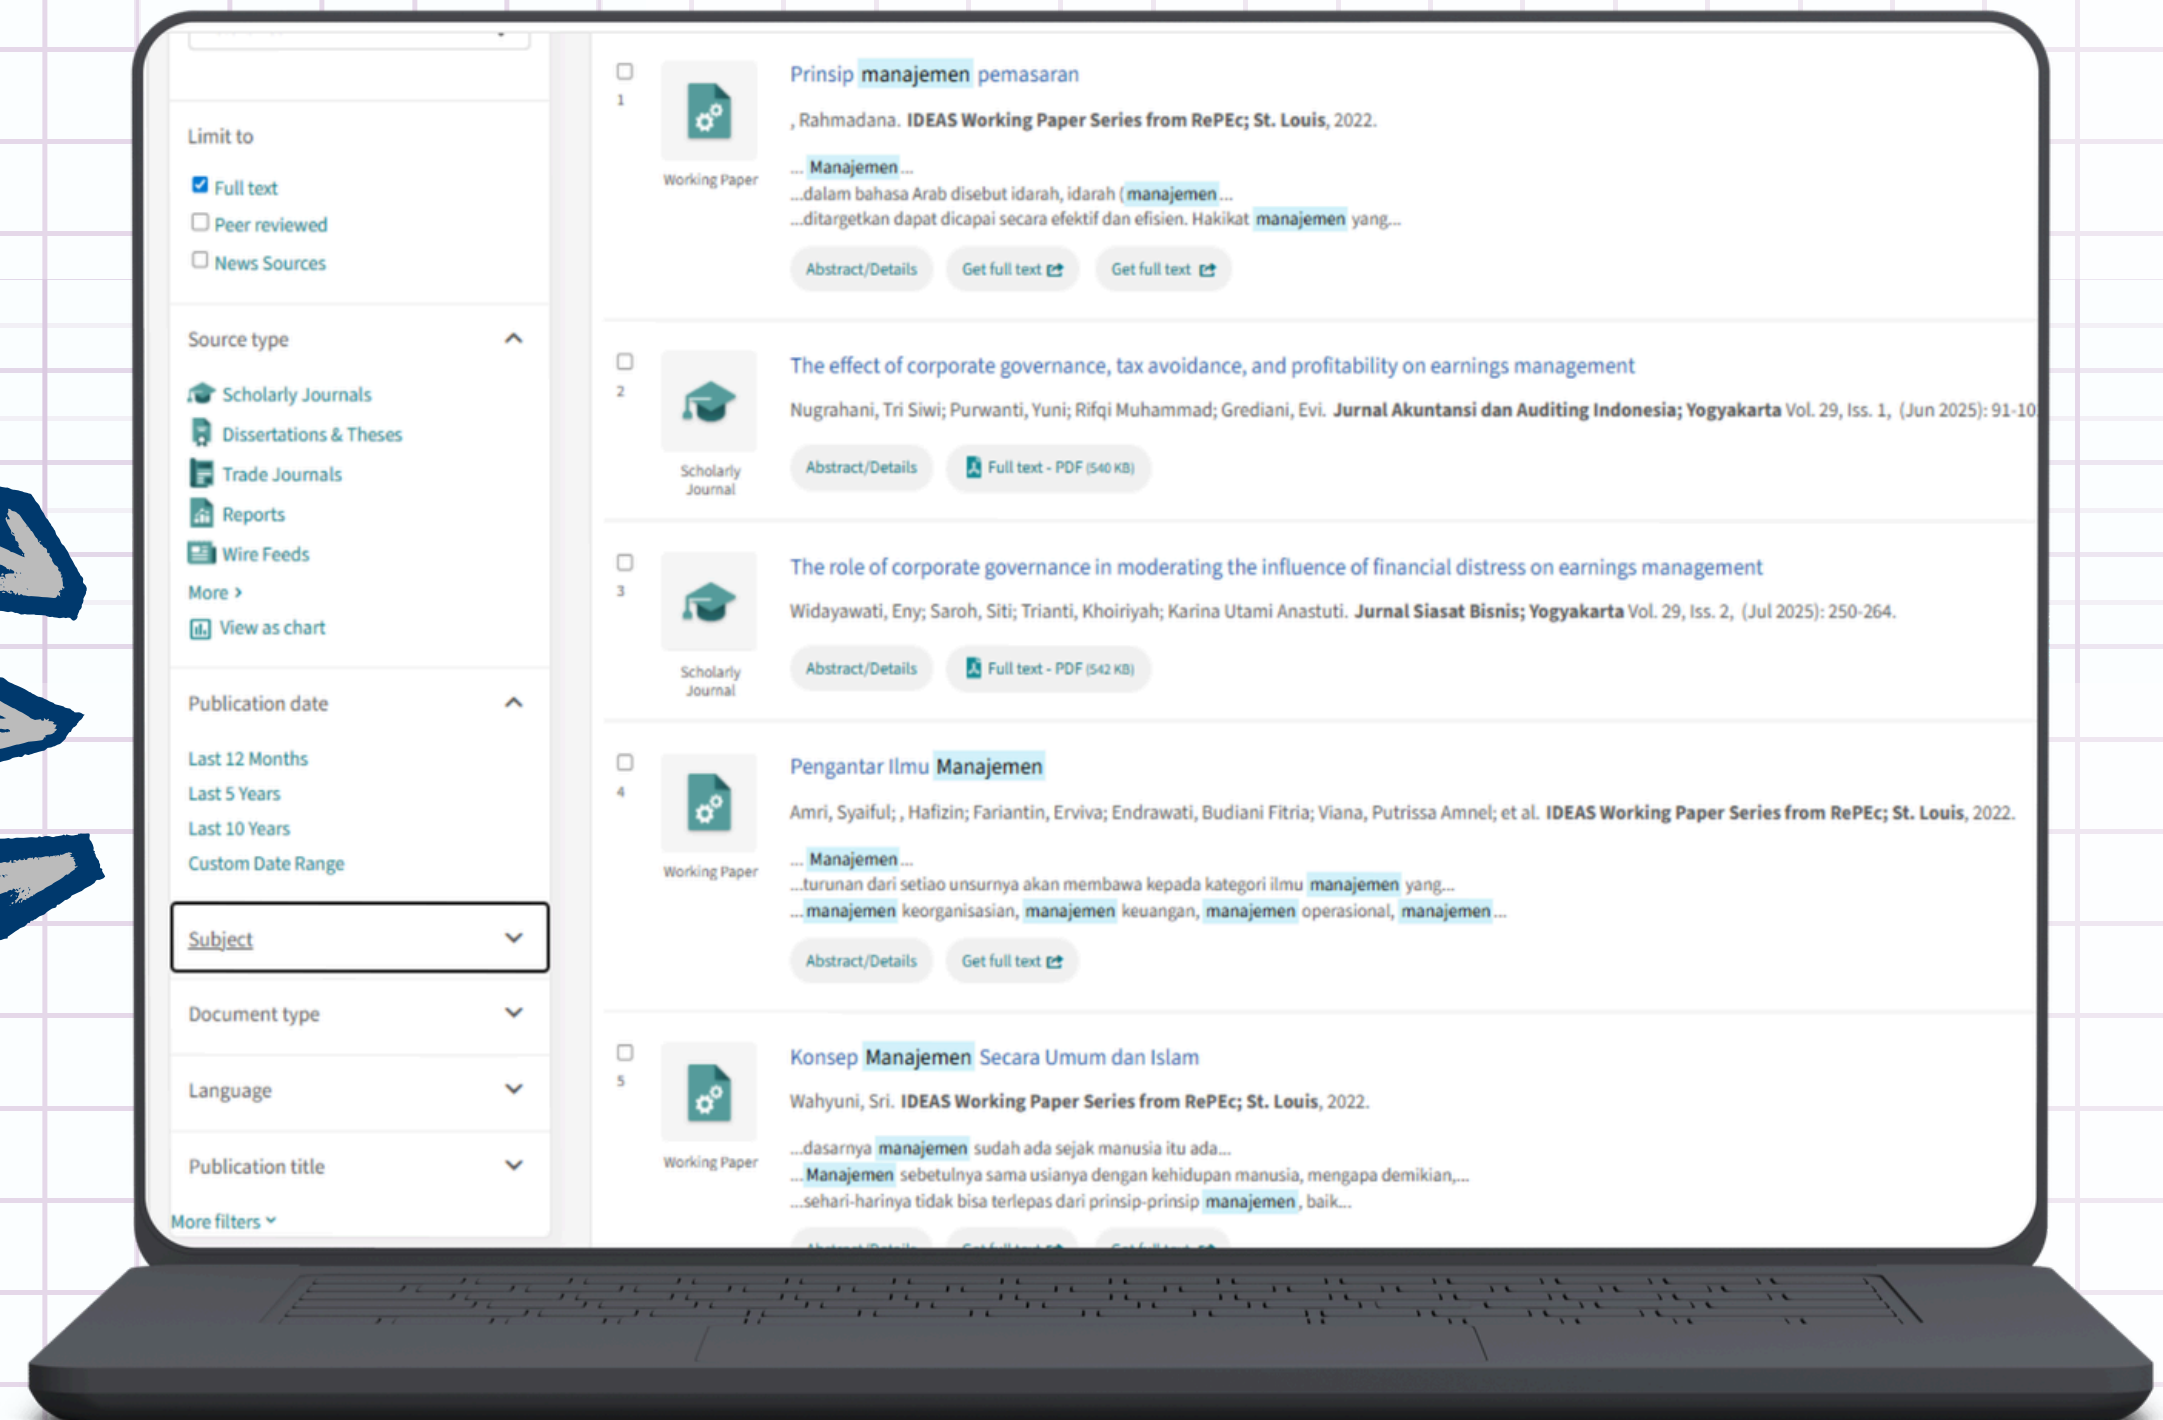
Limit to

Full text
Peer reviewed
News Sources

Source type

Scholarly Journals
Dissertations & Theses
Trade Journals
Reports
Wire Feeds
More ›
View as chart

Publication date

Last 12 Months
Last 5 Years
Last 10 Years
Custom Date Range

Subject

Document type

Language

Publication title

More filters

1
Working Paper
Prinsip manajemen pemasaran
, Rahmadana. IDEAS Working Paper Series from RePEc; St. Louis, 2022.
... Manajemen ...
...dalam bahasa Arab disebut idarah, idarah (manajemen ...
...ditargetkan dapat dicapai secara efektif dan efisien. Hakikat manajemen yang...
Abstract/Details
Get full text
Get full text

2
Scholarly Journal
The effect of corporate governance, tax avoidance, and profitability on earnings management
Nugrahani, Tri Siwi; Purwanti, Yuni; Rifqi Muhammad; Grediani, Evi. Jurnal Akuntansi dan Auditing Indonesia; Yogyakarta Vol. 29, Iss. 1, (Jun 2025): 91-10
Abstract/Details
Full text - PDF (540 KB)

3
Scholarly Journal
The role of corporate governance in moderating the influence of financial distress on earnings management
Widayawati, Eny; Saroh, Siti; Trianti, Khoiriyah; Karina Utami Anastuti. Jurnal Siasat Bisnis; Yogyakarta Vol. 29, Iss. 2, (Jul 2025): 250-264.
Abstract/Details
Full text - PDF (542 KB)

4
Working Paper
Pengantar Ilmu Manajemen
Amri, Syaiful; , Hafizin; Fariantin, Erviva; Endrawati, Budiani Fitria; Viana, Putrissa Amnel; et al. IDEAS Working Paper Series from RePEc; St. Louis, 2022.
... Manajemen ...
...turunan dari setiao unsurnya akan membawa kepada kategori ilmu manajemen yang...
... manajemen keorganisasian, manajemen keuangan, manajemen operasional, manajemen ...
Abstract/Details
Get full text

5
Working Paper
Konsep Manajemen Secara Umum dan Islam
Wahyuni, Sri. IDEAS Working Paper Series from RePEc; St. Louis, 2022.
...dasarnya manajemen sudah ada sejak manusia itu ada...
... Manajemen sebetulnya sama usianya dengan kehidupan manusia, mengapa demikian,...
...sehari-harinya tidak bisa terlepas dari prinsip-prinsip manajemen , baik...